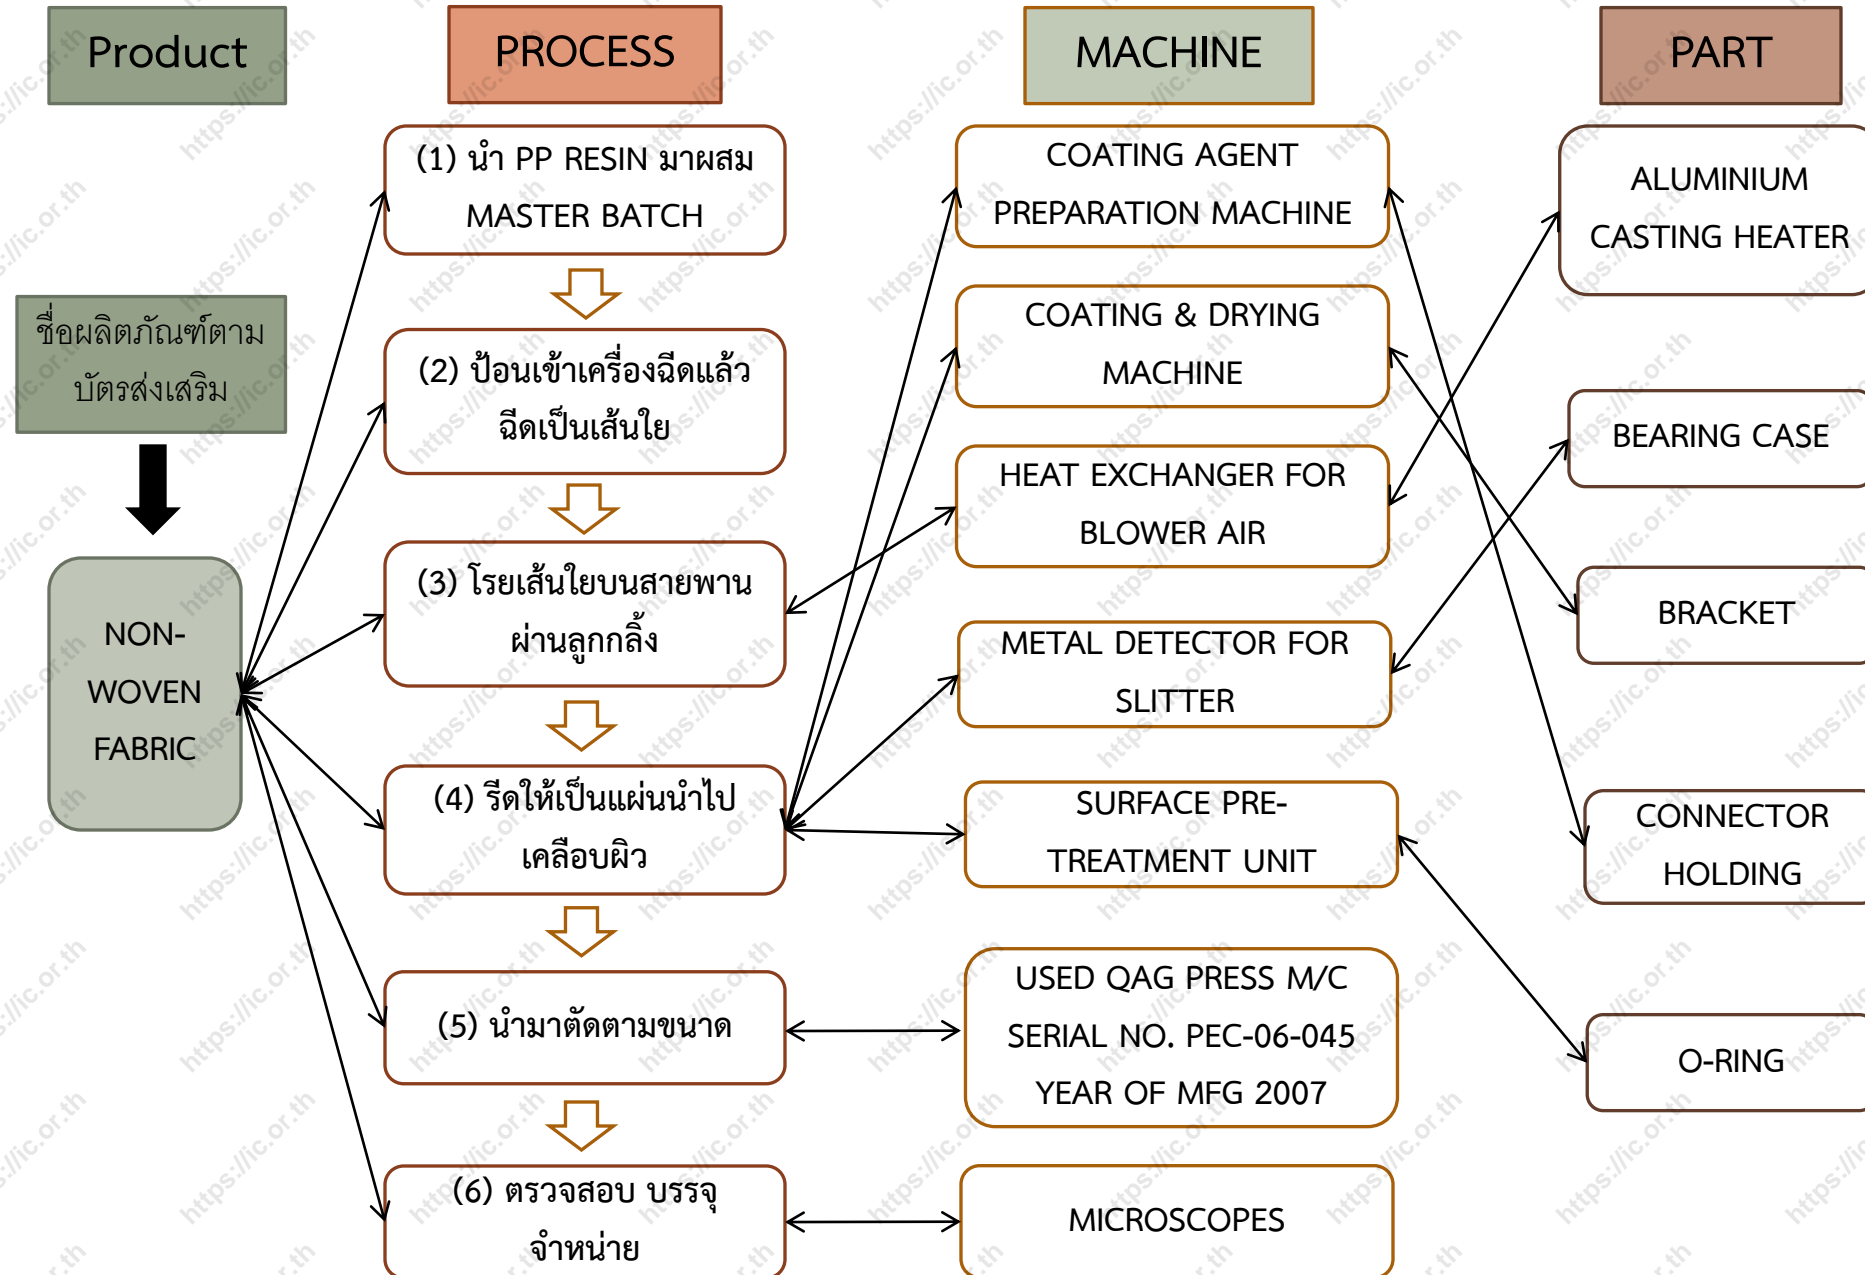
Product

PROCESS

MACHINE

PART

ชื่อผลิตภัณฑ์ตามบัตรส่งเสริม

NON-WOVEN FABRIC

(1) นำ PP RESIN มาผสม MASTER BATCH

(2) ป้อนเข้าเครื่องฉีดแล้วฉีดเป็นเส้นใย

(3) โรยเส้นใยบนสายพานผ่านลูกกลิ้ง

(4) รีดให้เป็นแผ่นนำไปเคลือบผิว

(5) นำมาตัดตามขนาด

(6) ตรวจสอบ บรรจุ จำหน่าย

COATING AGENT PREPARATION MACHINE

COATING & DRYING MACHINE

HEAT EXCHANGER FOR BLOWER AIR

METAL DETECTOR FOR SLITTER

SURFACE PRE-TREATMENT UNIT

USED QAG PRESS M/C SERIAL NO. PEC-06-045 YEAR OF MFG 2007

MICROSCOPES

ALUMINIUM CASTING HEATER

BEARING CASE

BRACKET

CONNECTOR HOLDING

O-RING

https://ic.or.th